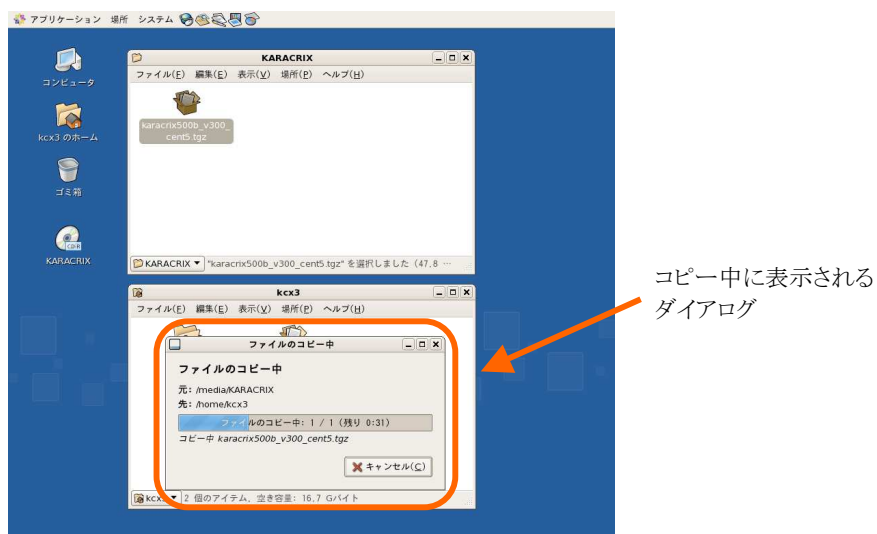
アプリケーション 場所 システム

コンピュータ

kcx3 のホーム

ゴミ箱

KARACRIX

KARACRIX

ファイル(F) 編集(E) 表示(V) 場所(P) ヘルプ(H)

karacrix500b_v300_cent5.tgz

KARACRIX "karacrix500b_v300_cent5.tgz" を選択しました (47.8 ...

kcx3

ファイル(F) 編集(E) 表示(V) 場所(P) ヘルプ(H)

ファイルのコピー中

ファイルのコピー中

元: /media/KARACRIX
先: /home/kcx3

ファイルのコピー中: 1 / 1 (残り 0:31)

コピー中 karacrix500b_v300_cent5.tgz

キャンセル(C)

kcx3 2 個のアイテム、空き容量: 16.7 Gバイト

コピー中に表示されるダイアログ